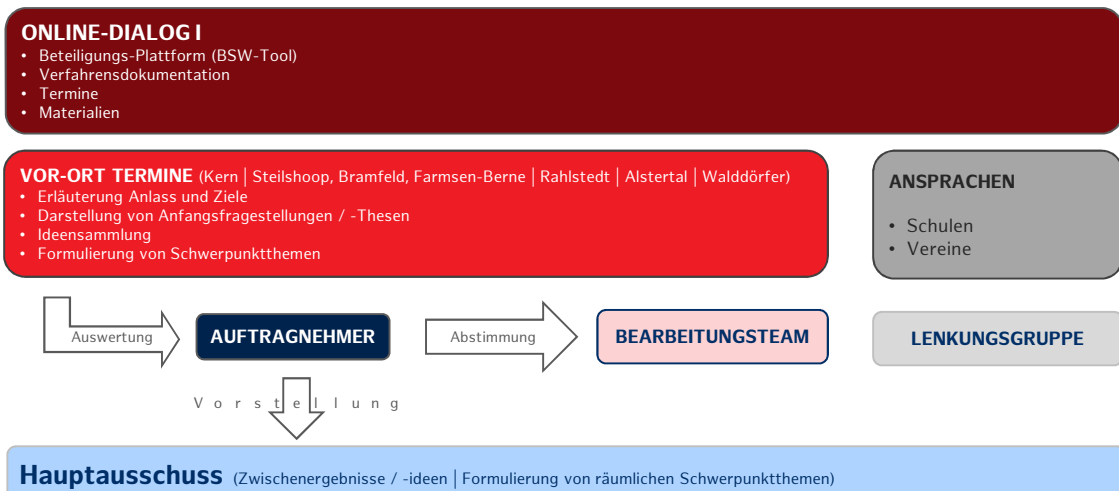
ONLINE-DIALOG I
• Beteiligungs-Plattform (BSW-Tool)
• Verfahrensdokumentation
• Termine
• Materialien

VOR-ORT TERMINE (Kern | Steilshoop, Bramfeld, Farmsen-Berne | Rahlstedt | Alstertal | Walddörfer)
• Erläuterung Anlass und Ziele
• Darstellung von Anfangsfragestellungen / -Thesen
• Ideensammlung
• Formulierung von Schwerpunktthemen

ANSPRACHEN
• Schulen
• Vereine

Auswertung

AUFTRAGNEHMER

Abstimmung

BEARBEITUNGSTEAM

LENKUNGSGRUPPE

Vorstellung

Hauptausschuss (Zwischenergebnisse / -ideen | Formulierung von räumlichen Schwerpunktthemen)